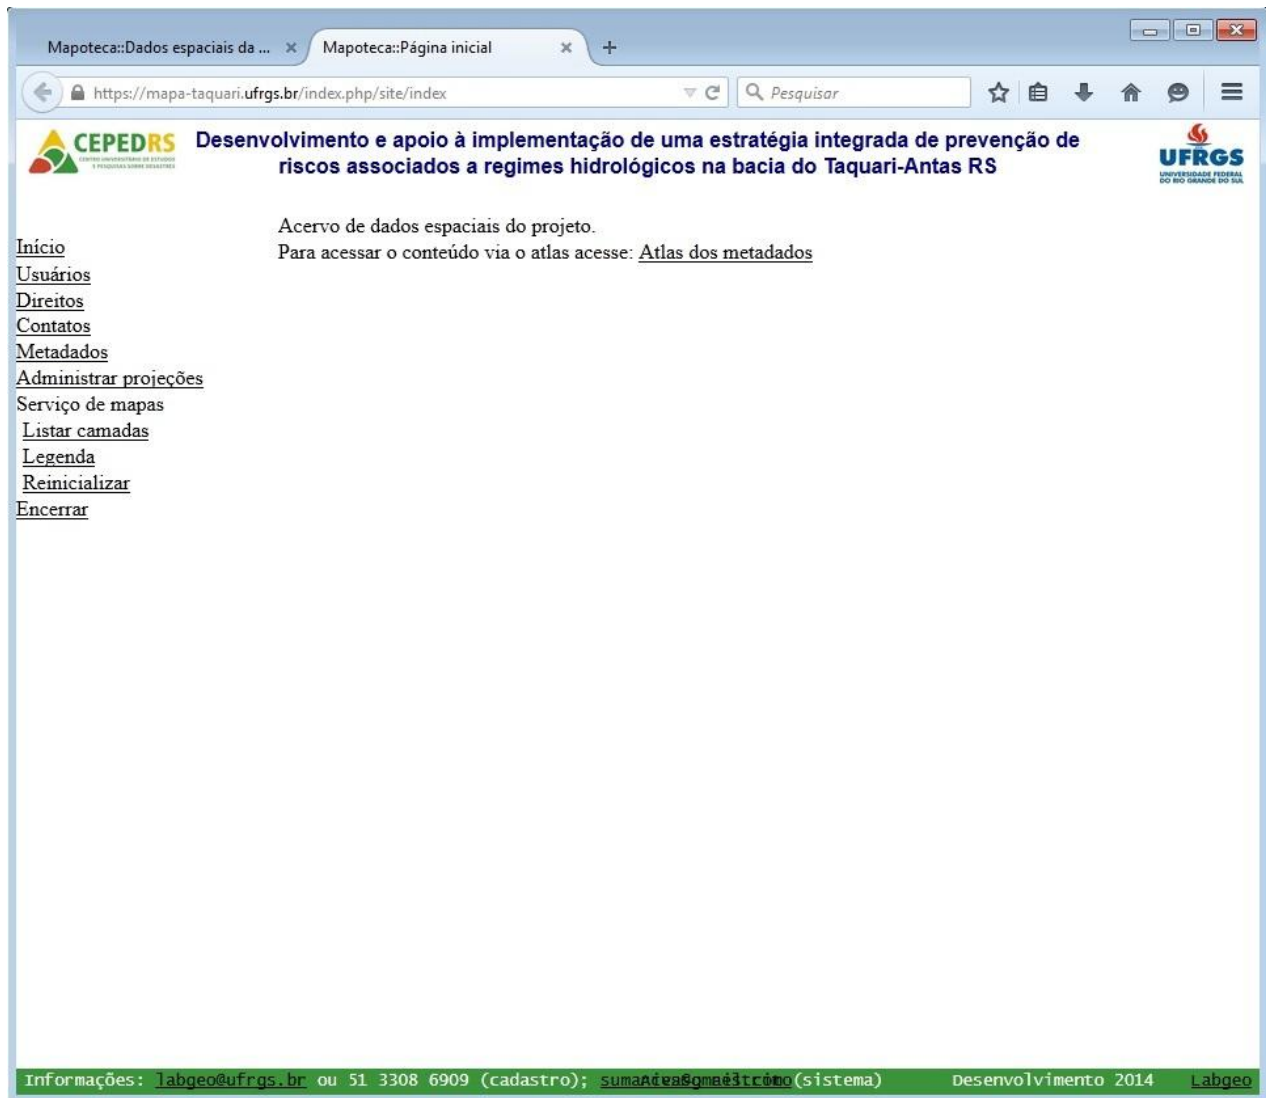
Mapoteca::Dados espaciais da ... ×
Mapoteca::Página inicial ×
+

https://mapa-taquari.ufrgs.br/index.php/site/index
Pesquisar

CEPEDRS
CENTRO UNIVERSITÁRIO DE ESTUDOS E PESQUISAS SOBRE DESASTRES

Desenvolvimento e apoio à implementação de uma estratégia integrada de prevenção de riscos associados a regimes hidrológicos na bacia do Taquari-Antas RS

UFRGS
UNIVERSIDADE FEDERAL DO RIO GRANDE DO SUL

Início
Usuários
Direitos
Contatos
Metadados
Administrar projeções
Serviço de mapas
Listar camadas
Legenda
Reinicializar
Encerrar

Acervo de dados espaciais do projeto.
Para acessar o conteúdo via o atlas acesse: Atlas dos metadados

Informações: labgeo@ufrgs.br ou 51 3308 6909 (cadastro); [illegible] (sistema) Desenvolvimento 2014 Labgeo